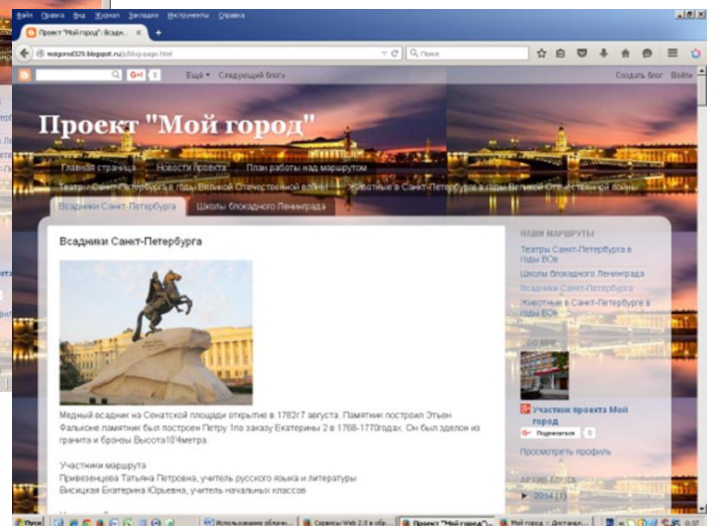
Файл Правка Вид Журнал Закладки Инструменты Справка

Проект "Мой город": Всадн...

mojgorod329.blogspot.ru/p/blog-page.html

Поиск

Ещё ▾ Следующий блог»

Создать блог Войти

Проект "Мой город"

Главная страница Новости проекта План работы над маршрутом

Театры Санкт-Петербурга в годы Великой Отечественной войны Животные в Санкт-Петербурге в годы Великой Отечественной войны

Всадники Санкт-Петербурга Школы блокадного Ленинграда

Всадники Санкт-Петербурга

Медный всадник на Сенатской площади открытие в 1782г7 августа. Памятник построил Этьен Фальконе памятник был построен Петру 1по заказу Екатерины 2 в 1768-1770годах. Он был зделан из гранита и бронзы Высота10'4метра.

Участники маршрута
Привезенцева Татьяна Петровна, учитель русского языка и литературы
Висицкая Екатерина Юрьевна, учитель начальных классов

НАШИ МАРШРУТЫ

Театры Санкт-Петербурга в годы ВОв

Школы блокадного Ленинграда

Всадники Санкт-Петербурга

Животные в Санкт-Петербурге в годы ВОв

ОБО МНЕ

Участник проекта Мой город

Подписаться 0

Просмотреть профиль

АРХИВ БЛОГА

▶ 2014 (1)

Использование облачн... Сервисы Web 2.0 в обр... Проект "Мой город"... Мой город :: Дистанц...